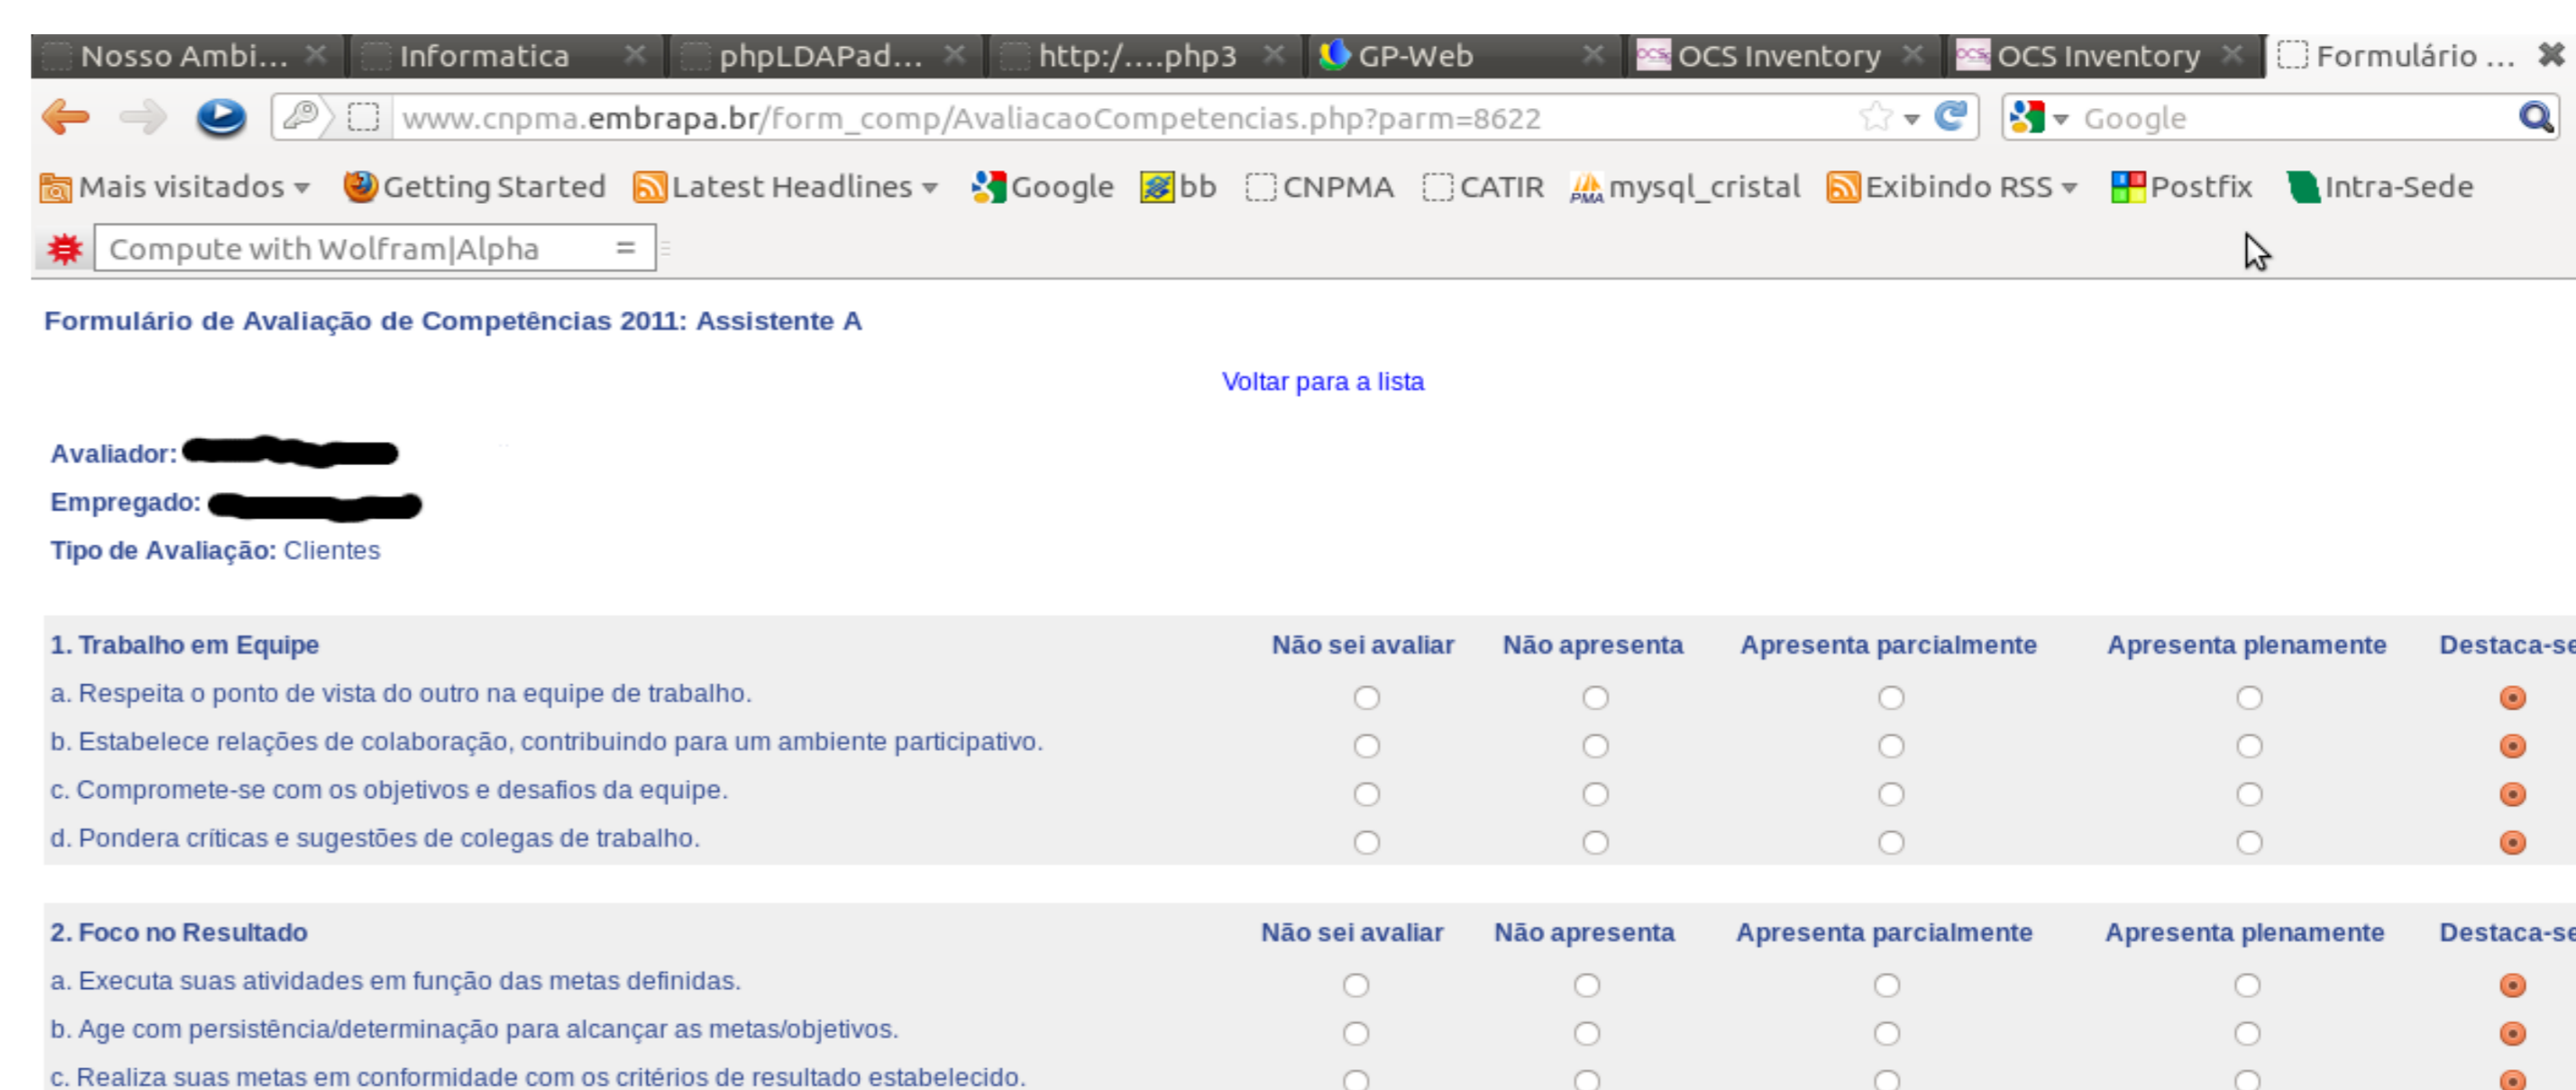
Nosso Ambi... Informatica phpLDAPad... http:/....php3 GP-Web OCS Inventory OCS Inventory Formulário ...

www.cnpma.embrapa.br/form_comp/AvaliacaoCompetencias.php?parm=8622

Google

Mais visitados Getting Started Latest Headlines Google bb CNPMA CATIR mysql_cristal Exibindo RSS Postfix Intra-Sede

Compute with Wolfram|Alpha =

Formulário de Avaliação de Competências 2011: Assistente A

Voltar para a lista

Avaliador:

Empregado:

Tipo de Avaliação: Clientes

| 1. Trabalho em Equipe | Não sei avaliar | Não apresenta | Apresenta parcialmente | Apresenta plenamente | Destaca-se |
|---|---|---|---|---|---|
| a. Respeita o ponto de vista do outro na equipe de trabalho. | | | | | |
| b. Estabelece relações de colaboração, contribuindo para um ambiente participativo. | | | | | |
| c. Compromete-se com os objetivos e desafios da equipe. | | | | | |
| d. Pondera críticas e sugestões de colegas de trabalho. | | | | | |

| 2. Foco no Resultado | Não sei avaliar | Não apresenta | Apresenta parcialmente | Apresenta plenamente | Destaca-se |
|---|---|---|---|---|---|
| a. Executa suas atividades em função das metas definidas. | | | | | |
| b. Age com persistência/determinação para alcançar as metas/objetivos. | | | | | |
| c. Realiza suas metas em conformidade com os critérios de resultado estabelecido. | | | | | |